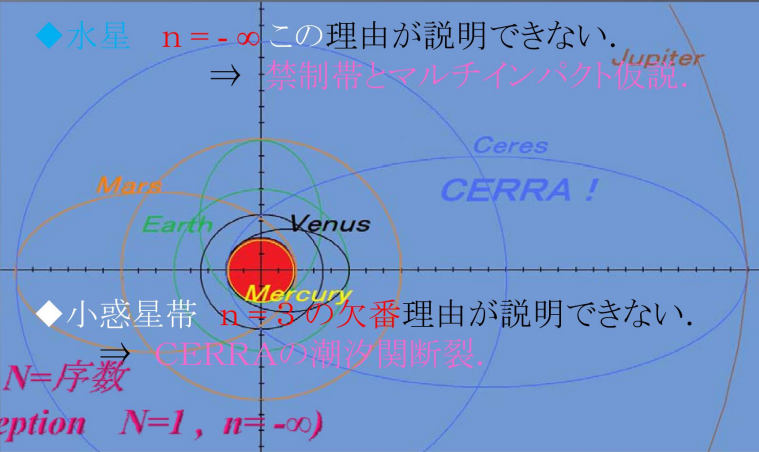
◆水星　n = - ∞ この理由が説明できない.
⇒ 禁制帯とマルチインパクト仮説.

Jupiter

Ceres

CERRA !

Mars

Earth

Venus

Mercury

◆小惑星帯　n = 3 の欠番理由が説明できない.
⇒ CERRAの潮汐関断裂.

N=序数

eption　N=1 , n= -∞)